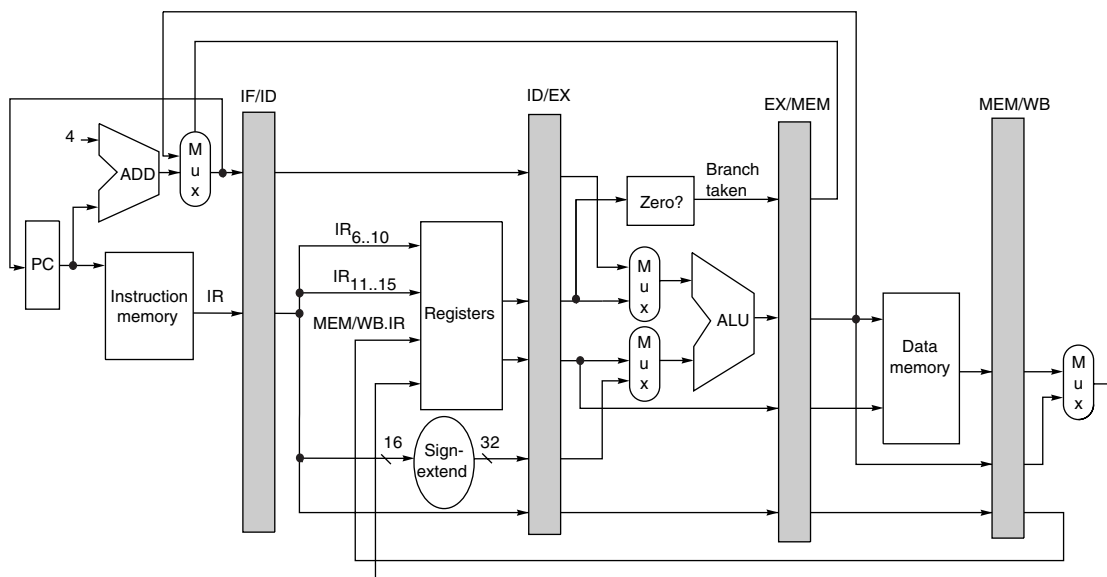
IF/ID

ID/EX

EX/MEM

MEM/WB

4

ADD

M
u
x

PC

Instruction memory

IR

$IR_{6..10}$

$IR_{11..15}$

MEM/WB.IR

Registers

Zero?

Branch taken

M
u
x

M
u
x

ALU

16

Sign-extend

32

Data memory

M
u
x